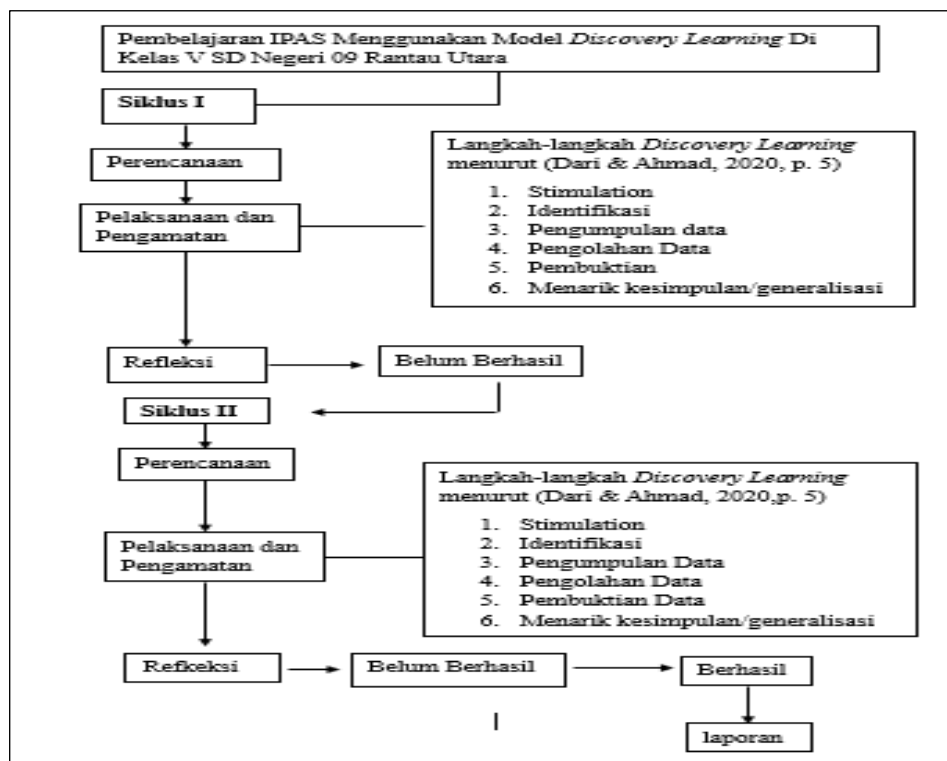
Pembelajaran IPAS Menggunakan Model *Discovery Learning* Di Kelas V SD Negeri 09 Rantau Utara

Siklus I

Perencanaan

Langkah-langkah *Discovery Learning* menurut (Dari & Ahmad, 2020, p. 5)
1. Stimulation
2. Identifikasi
3. Pengumpulan data
4. Pengolahan Data
5. Pembuktian
6. Menarik kesimpulan/generalisasi

Pelaksanaan dan Pengamatan

Refleksi

Belum Berhasil

Siklus II

Perencanaan

Langkah-langkah *Discovery Learning* menurut (Dari & Ahmad, 2020,p. 5)
1. Stimulation
2. Identifikasi
3. Pengumpulan Data
4. Pengolahan Data
5. Pembuktian Data
6. Menarik kesimpulan/generalisasi

Pelaksanaan dan Pengamatan

Refkeksi

Belum Berhasil

Berhasil

laporan